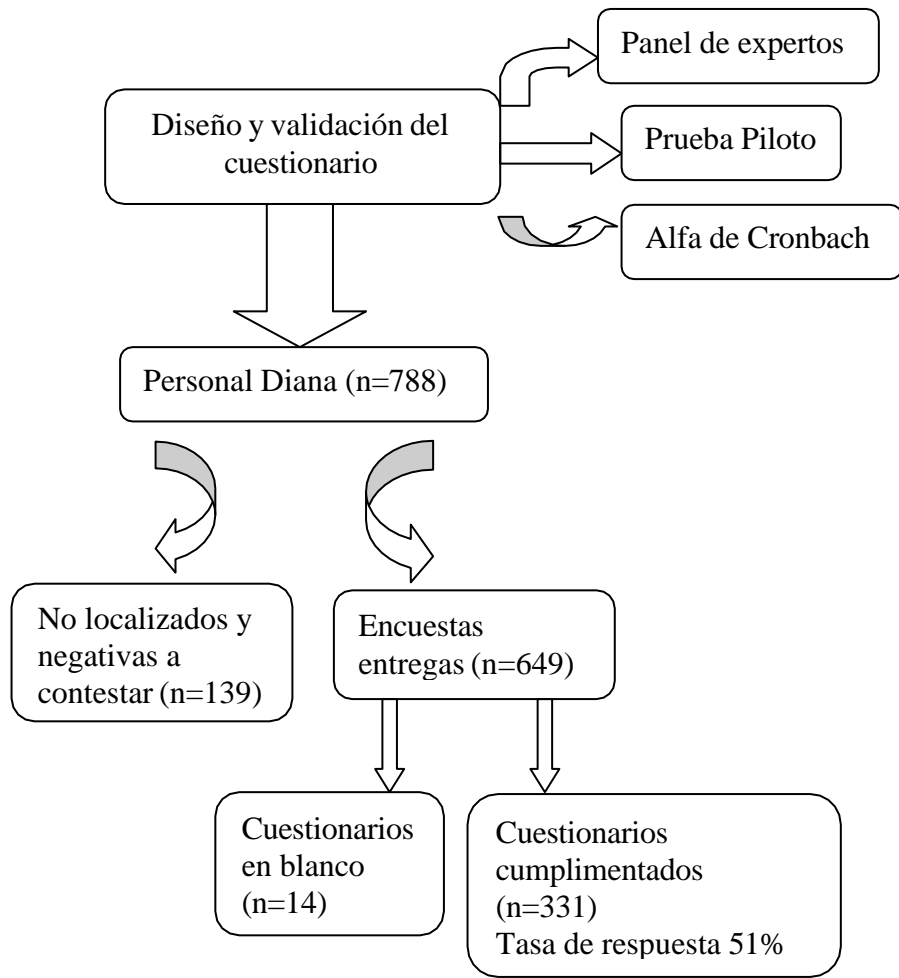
Panel de expertos

Diseño y validación del cuestionario

Prueba Piloto

Alfa de Cronbach

Personal Diana (n=788)

No localizados y negativas a contestar (n=139)

Encuestas entregas (n=649)

Cuestionarios en blanco (n=14)

Cuestionarios cumplimentados (n=331)
Tasa de respuesta 51%